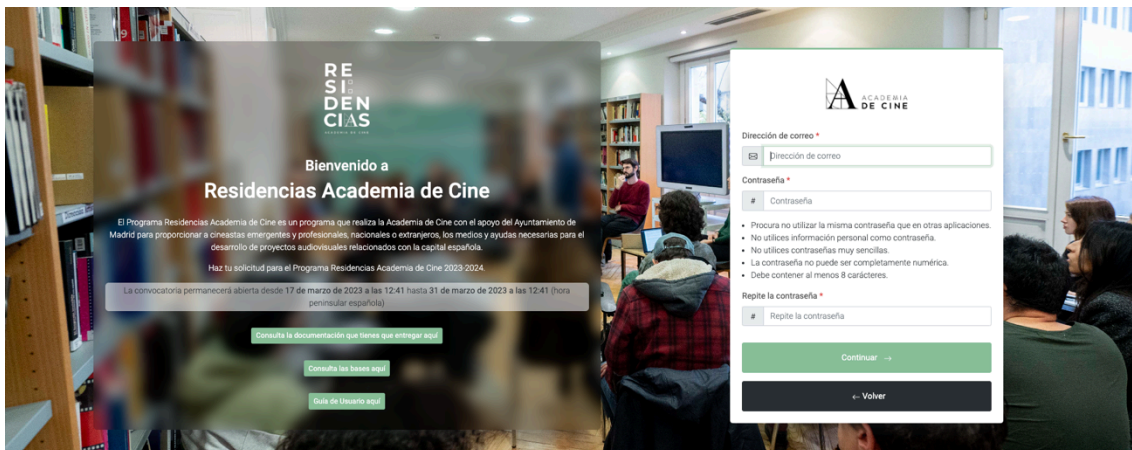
RE
SI
DEN
CIAS
ACADEMIA DE CINE

Bienvenido a
Residencias Academia de Cine

El Programa Residencias Academia de Cine es un programa que realiza la Academia de Cine con el apoyo del Ayuntamiento de Madrid para proporcionar a cineastas emergentes y profesionales, nacionales o extranjeros, los medios y ayudas necesarias para el desarrollo de proyectos audiovisuales relacionados con la capital española.

Haz tu solicitud para el Programa Residencias Academia de Cine 2023-2024.

La convocatoria permanecerá abierta desde 17 de marzo de 2023 a las 12:41 hasta 31 de marzo de 2023 a las 12:41 (hora peninsular española)

Consulta la documentación que tienes que entregar aquí

Consulta las bases aquí

Guía de Usuario aquí

ACADEMIA DE CINE

Dirección de correo *

Dirección de correo

Contraseña *

Contraseña

• Procura no utilizar la misma contraseña que en otras aplicaciones.
• No utilices información personal como contraseña.
• No utilices contraseñas muy sencillas.
• La contraseña no puede ser completamente numérica.
• Debe contener al menos 8 carácteres.

Repite la contraseña *

Repite la contraseña

Continuar →

← Volver